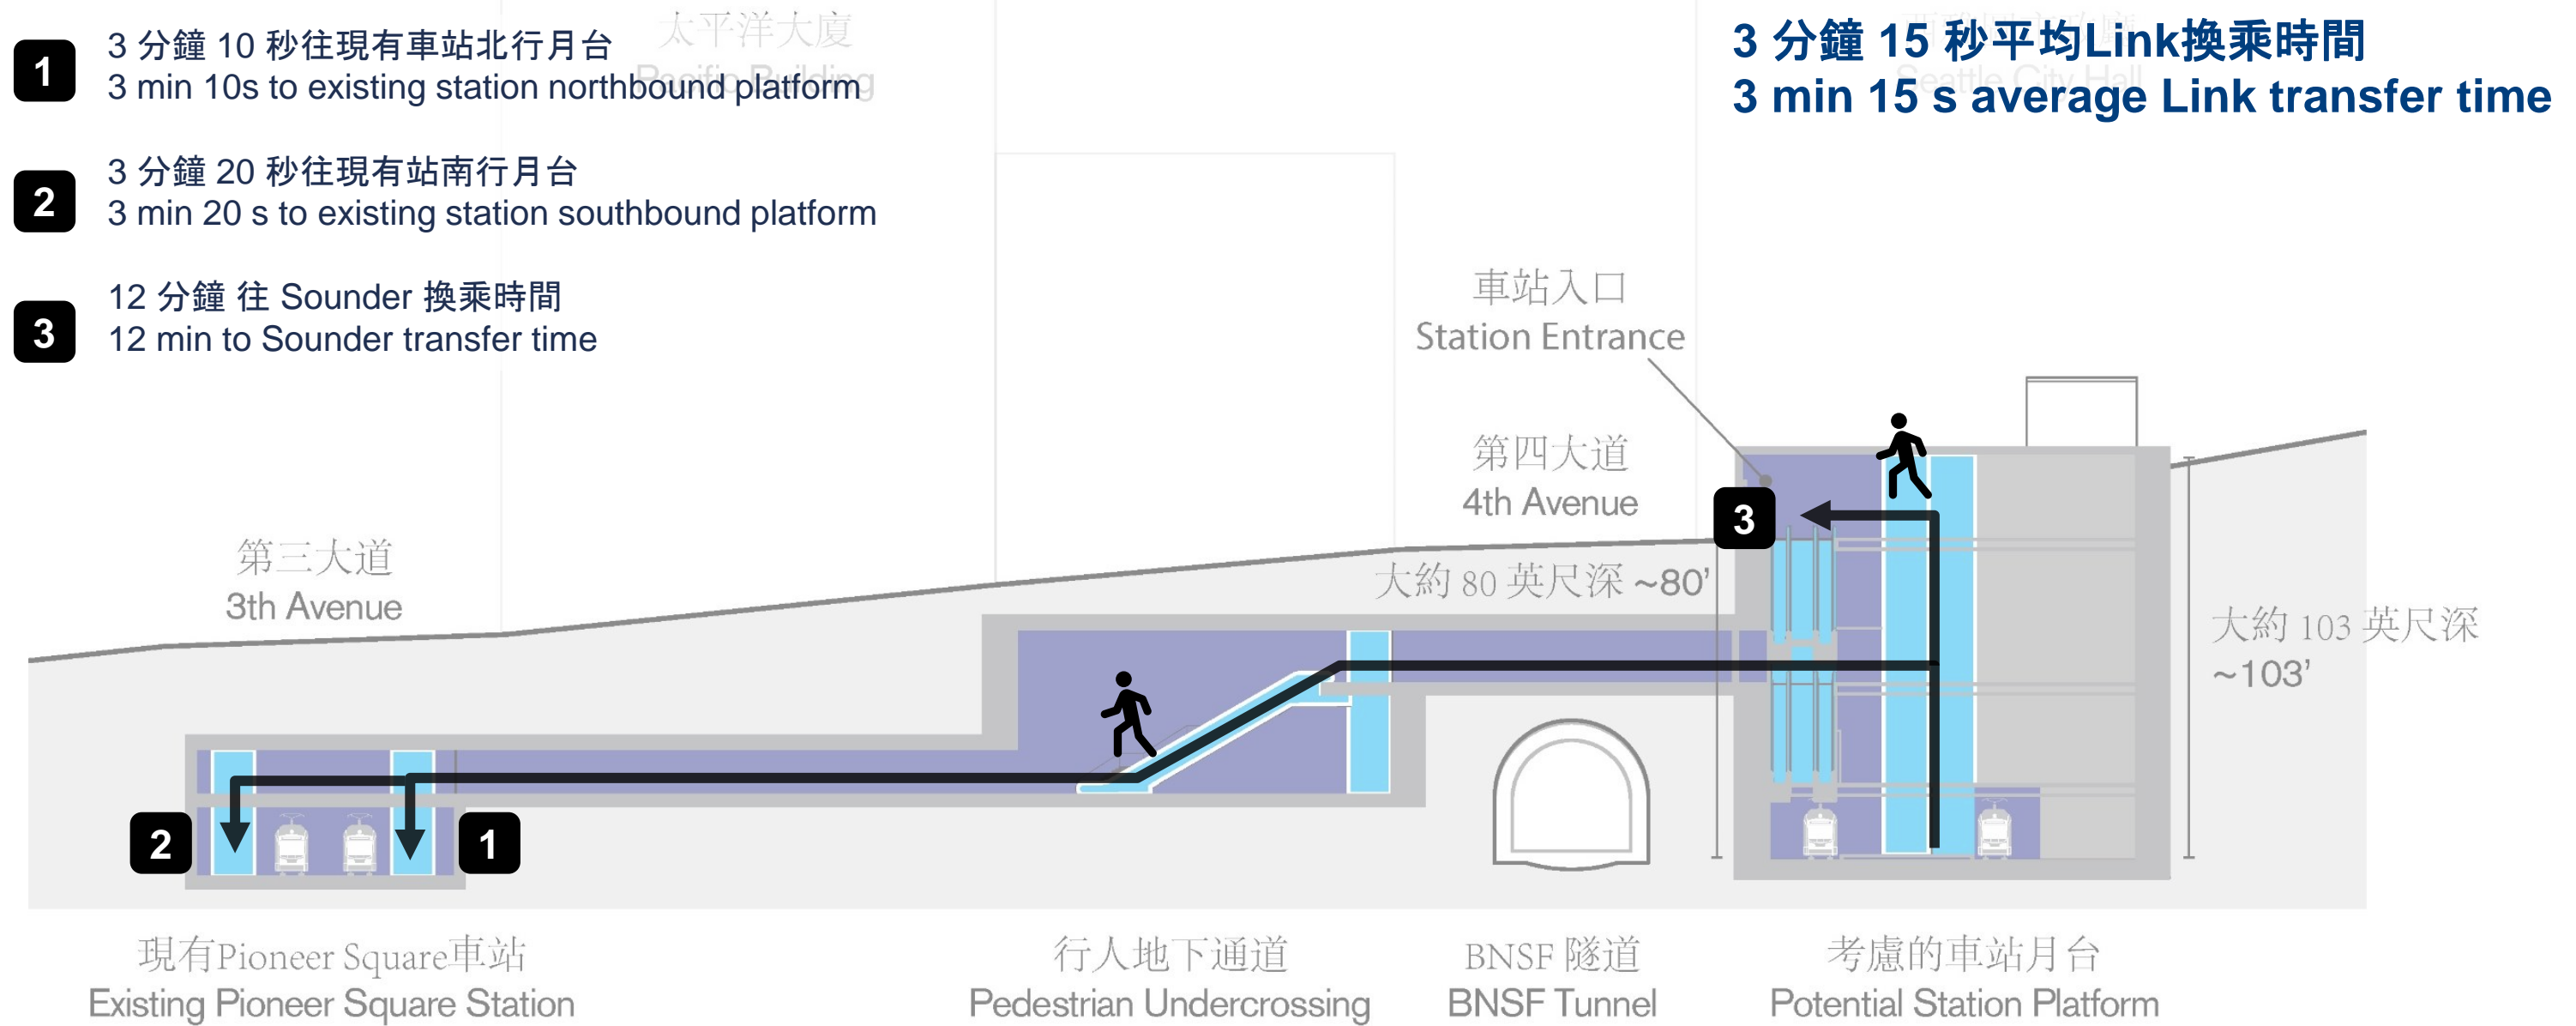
1 3 分鐘 10 秒往現有車站北行月台
3 min 10s to existing station northbound platform

2 3 分鐘 20 秒往現有站南行月台
3 min 20 s to existing station southbound platform

3 12 分鐘 往 Sounder 換乘時間
12 min to Sounder transfer time

太平洋大廈
Pacific Building

3 分鐘 15 秒平均Link換乘時間
3 min 15 s average Link transfer time

Seattle City Hall

車站入口
Station Entrance

第四大道
4th Avenue

第三大道
3th Avenue

大約 80 英尺深 ~80'

大約 103 英尺深
~103'

3

2

1

現有Pioneer Square車站
Existing Pioneer Square Station

行人地下通道
Pedestrian Undercrossing

BNSF 隧道
BNSF Tunnel

考慮的車站月台
Potential Station Platform